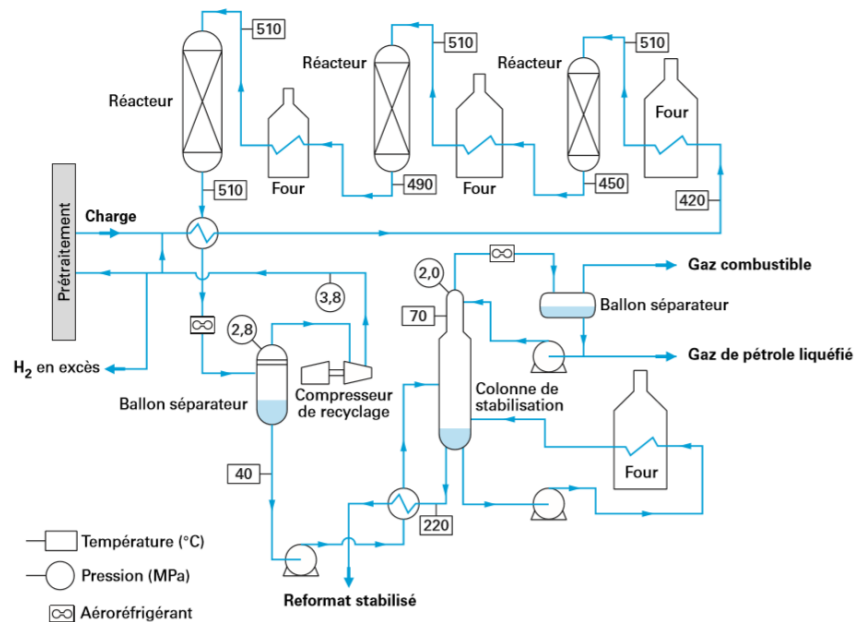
510
Réacteur
Four
510
510
Réacteur
Four
490
510
Réacteur
Four
450
420
Prétraitement
Charge
$H_2$ en excès
2,8
3,8
Ballon séparateur
Compresseur de recyclage
40
2,0
70
Colonne de stabilisation
Gaz combustible
Ballon séparateur
Gaz de pétrole liquéfié
Four
220
Reformat stabilisé
Température (°C)
Pression (MPa)
Aéroréfrigérant